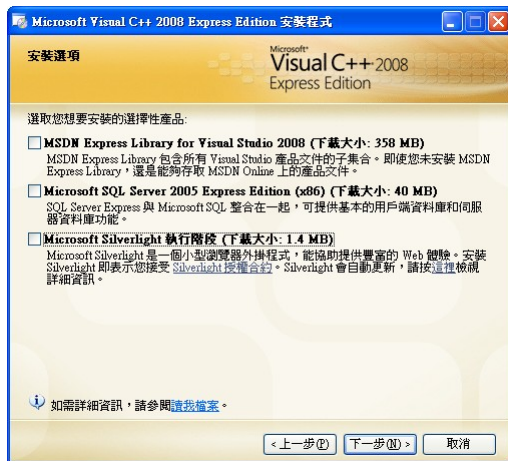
Microsoft Visual C++ 2008 Express Edition 安裝程式

安裝選項

Microsoft®
Visual C++ 2008
Express Edition

選取您想要安裝的選擇性產品:

MSDN Express Library for Visual Studio 2008 (下載大小: 358 MB)
MSDN Express Library 包含所有 Visual Studio 產品文件的子集合。即使您未安裝 MSDN Express Library,還是能夠存取 MSDN Online 上的產品文件。

Microsoft SQL Server 2005 Express Edition (x86) (下載大小: 40 MB)
SQL Server Express 與 Microsoft SQL 整合在一起,可提供基本的用戶端資料庫和伺服器資料庫功能。

Microsoft Silverlight 執行階段 (下載大小: 1.4 MB)
Microsoft Silverlight 是一個小型瀏覽器外掛程式,能協助提供豐富的 Web 體驗。安裝 Silverlight 即表示您接受 Silverlight 授權合約。Silverlight 會自動更新,請按這裡檢視詳細資訊。

如需詳細資訊,請參閱讀我檔案。

< 上一步(P)
下一步(N) >
取消